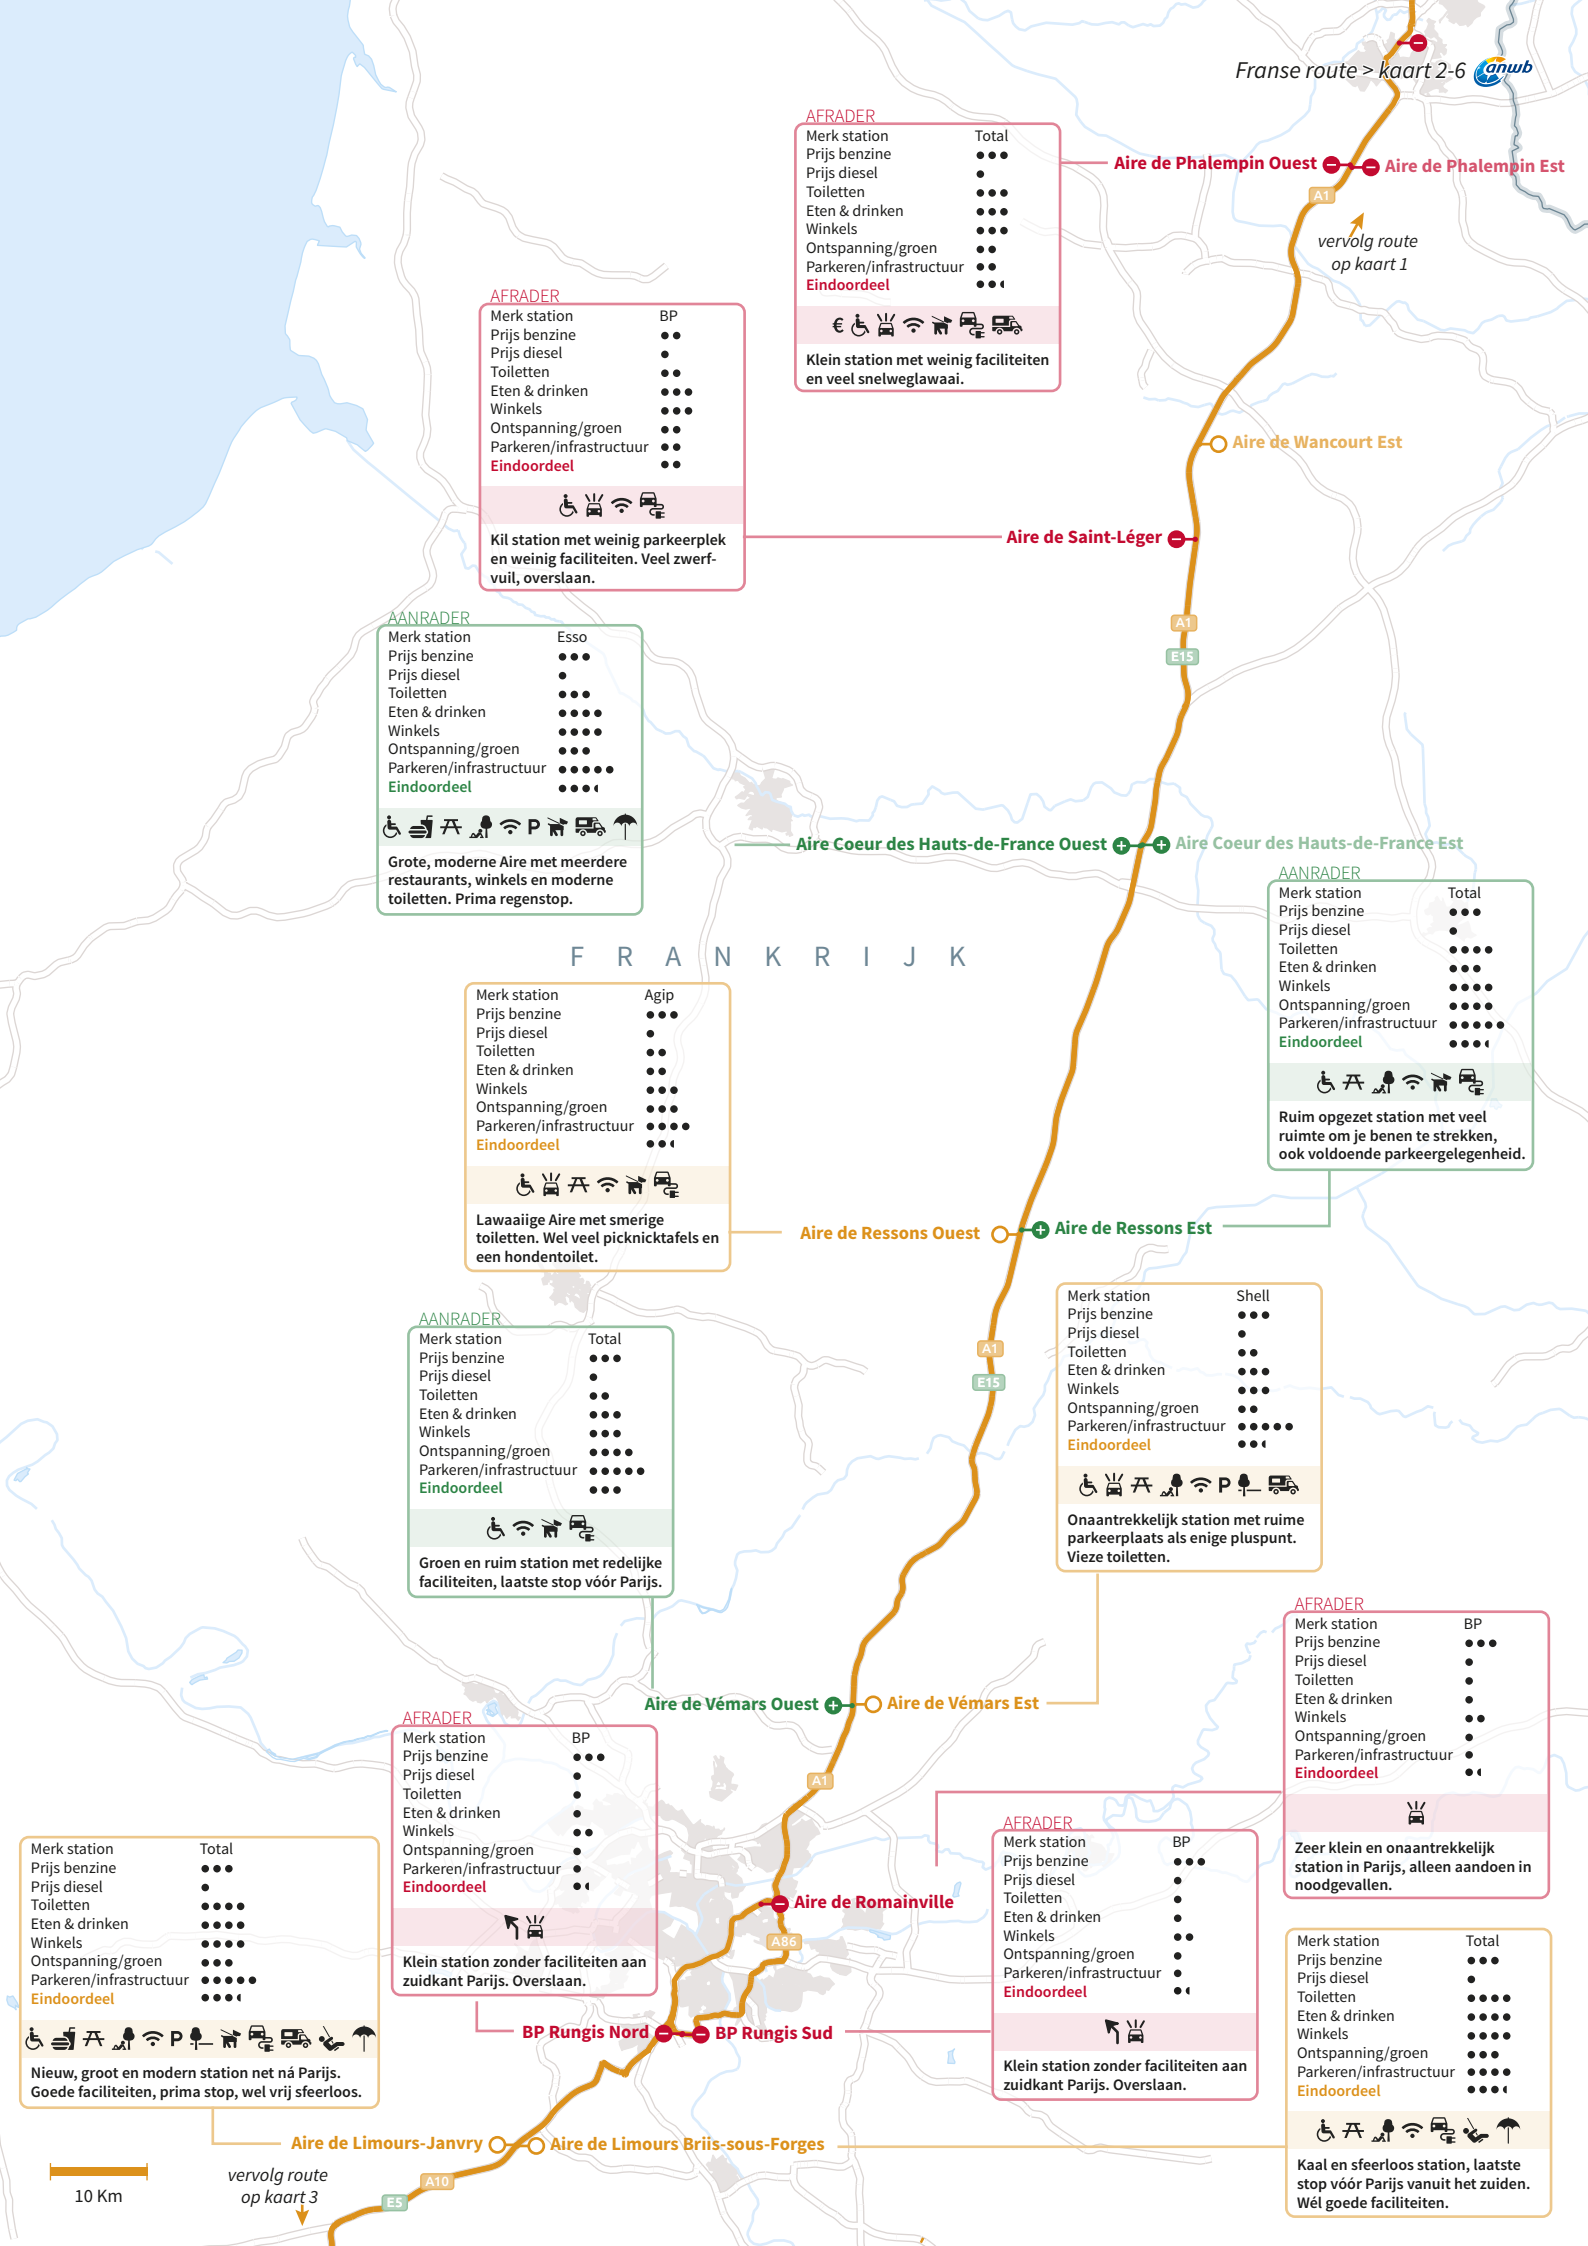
Franse route > kaart 2-6 anwb

AFRADER
| Merk station | Total |
|---|---|
| Prijs benzine | ●●● |
| Prijs diesel | ● |
| Toiletten | ●●● |
| Eten & drinken | ●●● |
| Winkels | ●●● |
| Ontspanning/groen | ●● |
| Parkeren/infrastructuur | ●● |
| Eindoordeel | ●●◖ |

€

Klein station met weinig faciliteiten en veel snelweglawaai.

Aire de Phalempin Ouest
Aire de Phalempin Est
A1
vervolg route op kaart 1

AFRADER
| Merk station | BP |
|---|---|
| Prijs benzine | ●● |
| Prijs diesel | ● |
| Toiletten | ●● |
| Eten & drinken | ●●● |
| Winkels | ●●● |
| Ontspanning/groen | ●● |
| Parkeren/infrastructuur | ●● |
| Eindoordeel | ●● |

Kil station met weinig parkeerplek en weinig faciliteiten. Veel zwerfvuil, overslaan.

Aire de Wancourt Est
Aire de Saint-Léger
A1
E15

AANRADER
| Merk station | Esso |
|---|---|
| Prijs benzine | ●●● |
| Prijs diesel | ● |
| Toiletten | ●●● |
| Eten & drinken | ●●●● |
| Winkels | ●●●● |
| Ontspanning/groen | ●●● |
| Parkeren/infrastructuur | ●●●●● |
| Eindoordeel | ●●●◖ |

P

Grote, moderne Aire met meerdere restaurants, winkels en moderne toiletten. Prima regenstop.

Aire Coeur des Hauts-de-France Ouest
Aire Coeur des Hauts-de-France Est

AANRADER
| Merk station | Total |
|---|---|
| Prijs benzine | ●●● |
| Prijs diesel | ● |
| Toiletten | ●●●● |
| Eten & drinken | ●●● |
| Winkels | ●●●● |
| Ontspanning/groen | ●●●● |
| Parkeren/infrastructuur | ●●●●● |
| Eindoordeel | ●●●◖ |

Ruim opgezet station met veel ruimte om je benen te strekken, ook voldoende parkeergelegenheid.

F R A N K R I J K

| Merk station | Agip |
|---|---|
| Prijs benzine | ●●● |
| Prijs diesel | ● |
| Toiletten | ●● |
| Eten & drinken | ●● |
| Winkels | ●●● |
| Ontspanning/groen | ●●● |
| Parkeren/infrastructuur | ●●●● |
| Eindoordeel | ●●◖ |

Lawaaiige Aire met smerige toiletten. Wel veel picknicktafels en een hondentoilet.

Aire de Ressons Ouest
Aire de Ressons Est

| Merk station | Shell |
|---|---|
| Prijs benzine | ●●● |
| Prijs diesel | ● |
| Toiletten | ●● |
| Eten & drinken | ●●● |
| Winkels | ●●● |
| Ontspanning/groen | ●● |
| Parkeren/infrastructuur | ●●●●● |
| Eindoordeel | ●●◖ |

P

Onaantrekkelijk station met ruime parkeerplaats als enige pluspunt. Vieze toiletten.

AANRADER
| Merk station | Total |
|---|---|
| Prijs benzine | ●●● |
| Prijs diesel | ● |
| Toiletten | ●● |
| Eten & drinken | ●●● |
| Winkels | ●●● |
| Ontspanning/groen | ●●●● |
| Parkeren/infrastructuur | ●●●●● |
| Eindoordeel | ●●● |

Groen en ruim station met redelijke faciliteiten, laatste stop vóór Parijs.

A1
E15

AFRADER
| Merk station | BP |
|---|---|
| Prijs benzine | ●●● |
| Prijs diesel | ● |
| Toiletten | ● |
| Eten & drinken | ● |
| Winkels | ●● |
| Ontspanning/groen | ● |
| Parkeren/infrastructuur | ● |
| Eindoordeel | ●◖ |

Zeer klein en onaantrekkelijk station in Parijs, alleen aandoen in noodgevallen.

Aire de Vémars Ouest
Aire de Vémars Est
A1

AFRADER
| Merk station | BP |
|---|---|
| Prijs benzine | ●●● |
| Prijs diesel | ● |
| Toiletten | ● |
| Eten & drinken | ● |
| Winkels | ●● |
| Ontspanning/groen | ● |
| Parkeren/infrastructuur | ● |
| Eindoordeel | ●◖ |

Klein station zonder faciliteiten aan zuidkant Parijs. Overslaan.

| Merk station | Total |
|---|---|
| Prijs benzine | ●●● |
| Prijs diesel | ● |
| Toiletten | ●●●● |
| Eten & drinken | ●●●● |
| Winkels | ●●●● |
| Ontspanning/groen | ●●● |
| Parkeren/infrastructuur | ●●●●● |
| Eindoordeel | ●●●◖ |

P

Nieuw, groot en modern station net ná Parijs. Goede faciliteiten, prima stop, wel vrij sfeerloos.

Aire de Romainville
A86

AFRADER
| Merk station | BP |
|---|---|
| Prijs benzine | ●●● |
| Prijs diesel | ● |
| Toiletten | ● |
| Eten & drinken | ● |
| Winkels | ●● |
| Ontspanning/groen | ● |
| Parkeren/infrastructuur | ● |
| Eindoordeel | ●◖ |

Klein station zonder faciliteiten aan zuidkant Parijs. Overslaan.

BP Rungis Nord
BP Rungis Sud

| Merk station | Total |
|---|---|
| Prijs benzine | ●●● |
| Prijs diesel | ● |
| Toiletten | ●●●● |
| Eten & drinken | ●●●● |
| Winkels | ●●●● |
| Ontspanning/groen | ●●● |
| Parkeren/infrastructuur | ●●●● |
| Eindoordeel | ●●●◖ |

Kaal en sfeerloos station, laatste stop vóór Parijs vanuit het zuiden. Wél goede faciliteiten.

Aire de Limours-Janvry
Aire de Limours Briis-sous-Forges
10 Km
vervolg route op kaart 3
A10
E5